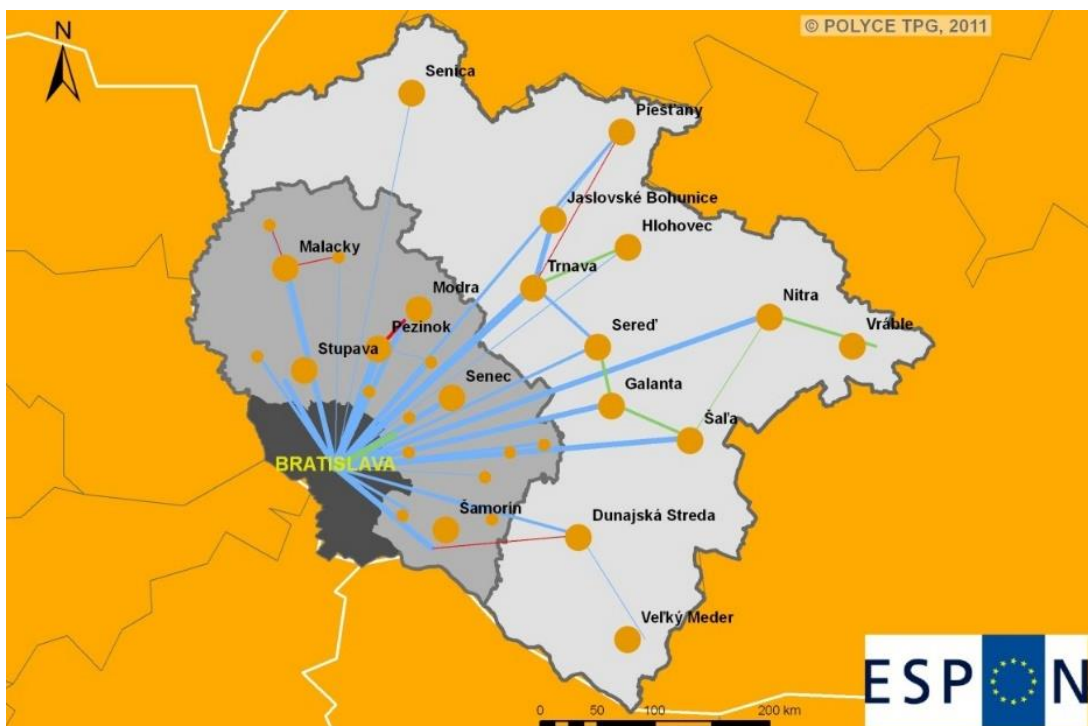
© POLYCE TPG, 2011

N

Senica

Piešťany

Jaslovské Bohunice

Hlohovec

Malacky

Trnava

Modra

Nitra

Pezinok

Vráble

Sereď

Stupava

Senec

Galanta

Šaľa

BRATISLAVA

Šamorín

Dunajská Streda

Veľký Meder

0 50 100 200 km

ESPON